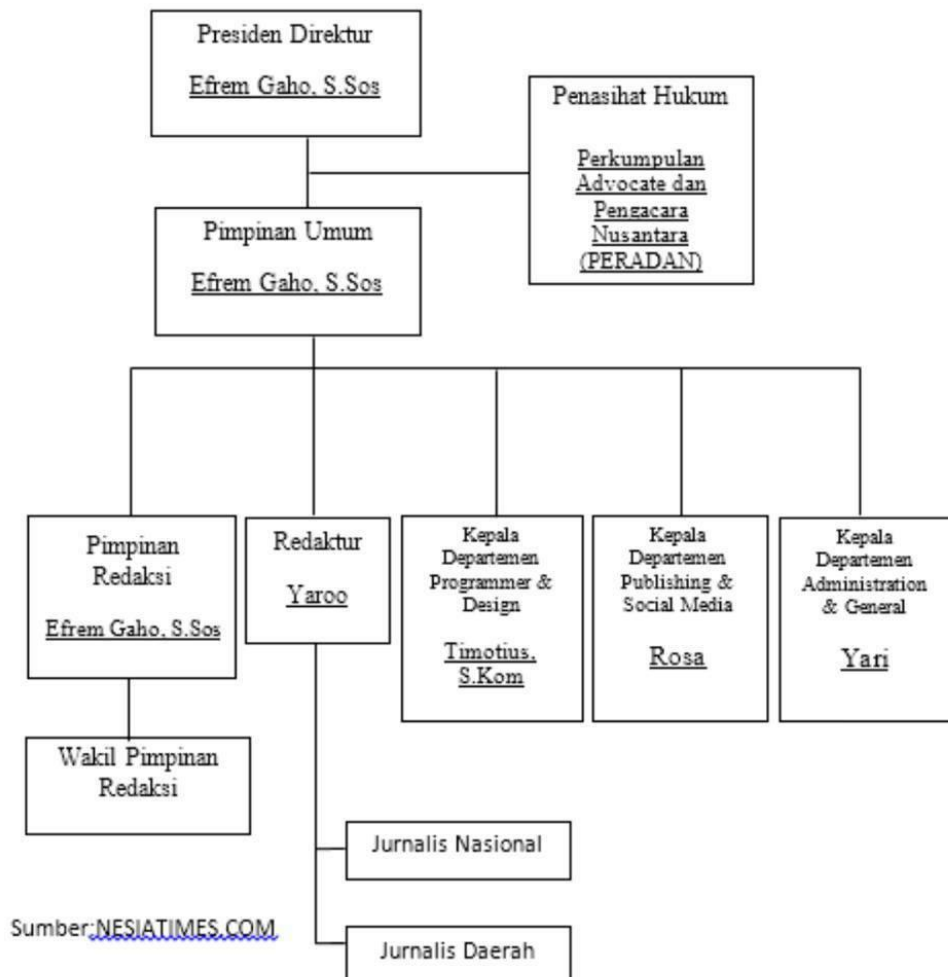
Presiden Direktur

Efrem Gaho, S.Sos

Penasihat Hukum

Perkumpulan Advocate dan Pengacara Nusantara (PERADAN)

Pimpinan Umum

Efrem Gaho, S.Sos

Pimpinan Redaksi

Efrem Gaho, S.Sos

Redaktur

Yaroo

Kepala Departemen Programmer & Design

Timotius, S.Kom

Kepala Departemen Publishing & Social Media

Rosa

Kepala Departemen Administration & General

Yari

Wakil Pimpinan Redaksi

Jurnalis Nasional

Jurnalis Daerah

Sumber:NESIATIMES.COM